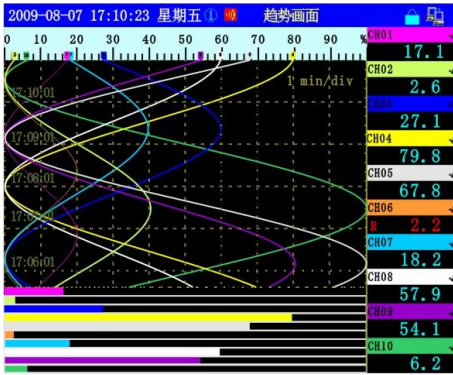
2009-08-07 17:10:23 星期五 ① 趋势画面

0 10 20 30 40 50 60 70 80 90 %

1 min/div

17:10:01
17:09:01
17:08:01
17:07:01
17:06:01

CH01
17.1
CH02
2.6
CH03
27.1
CH04
79.8
CH05
67.8
CH06
R 2.2
CH07
18.2
CH08
57.9
CH09
54.1
CH10
6.2